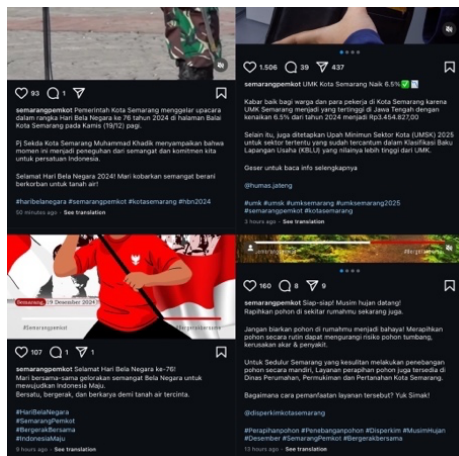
93 1

semarangpemkot Pemerintah Kota Semarang menggelar upacara dalam rangka Hari Bela Negara ke 76 tahun 2024 di halaman Balai Kota Semarang pada Kamis (19/12) pagi.

Pj Sekda Kota Semarang Muhammad Khadik menyampaikan bahwa momen ini menjadi peneguhan dan semangat dan komitmen kita untuk persatuan Indonesia.

Selamat Hari Bela Negara 2024! Mari kobarkan semangat berani berkorban untuk tanah air!

#haribelanegara #semarangpemkot #kotasemarang #hbn2024

50 minutes ago · See translation

1.506 39 437

semarangpemkot UMK Kota Semarang Naik 6.5%

Kabar baik bagi warga dan para pekerja di Kota Semarang karena UMK Semarang menjadi yang tertinggi di Jawa Tengah dengan kenaikan 6.5% dari tahun 2024 menjadi Rp3.454.827,00

Selain itu, juga ditetapkan Upah Minimum Sektor Kota (UMSK) 2025 untuk sektor tertentu yang sudah tercantum dalam Klasifikasi Baku Lapangan Usaha (KBLU) yang nilainya lebih tinggi dari UMK.

Geser untuk baca info selengkapnya

@humas.jateng

#umk #umsk #umksemarang #umksemarang2025 #semarangpemkot #kotasemarang

3 hours ago · See translation

Semarang, 19 Desember 2024

#Semarangpemkot

107 1

semarangpemkot Selamat Hari Bela Negara ke-76!
Mari bersama-sama gelorakan semangat Bela Negara untuk mewujudkan Indonesia Maju.
Bersatu, bergerak, dan berkarya demi tanah air tercinta.

#HariBelaNegara
#SemarangPemkot
#BergerakBersama
#IndonesiaMaju

10 hours ago · See translation

160 8 9

semarangpemkot Siap-siap! Musim hujan datang!
Rapihkan pohon di sekitar rumahmu sekarang juga.

Jangan biarkan pohon di rumahmu menjadi bahaya! Merapihkan pohon secara rutin dapat mengurangi risiko pohon tumbang, kerusakan akar & penyakit.

Untuk Sedulur Semarang yang kesulitan melakukan penebangan pohon secara mandiri, Layanan perapihan pohon juga tersedia di Dinas Perumahan, Permukiman dan Pertanahan Kota Semarang.

Bagaimana cara pemanfaatan layanan tersebut? Yuk Simak!

@disperkimkotasemarang

#Perapihanpohon #Penebanganpohon #Disperkim #MusimHujan #Desember #SemarangPemkot #Bergerakbersama

13 hours ago · See translation